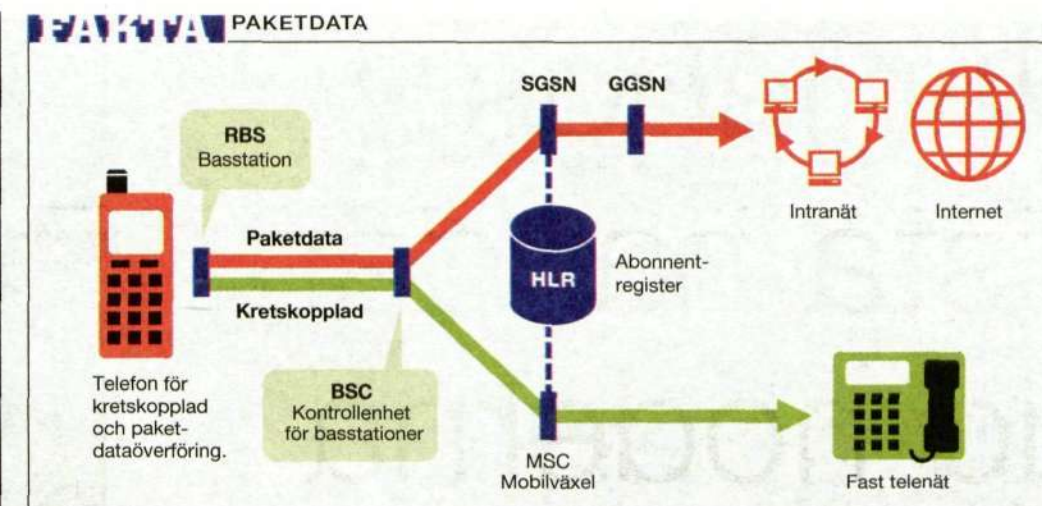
FAKTA PAKETDATA

RBS
Basstation

SGSN

GGSN

Intranät

Internet

Paketdata

Kretskopplad

HLR

Abonnentregister

Telefon för kretskopplad och paketdataöverföring.

BSC
Kontrollenhet för basstationer

MSC
Mobilväxel

Fast telenät